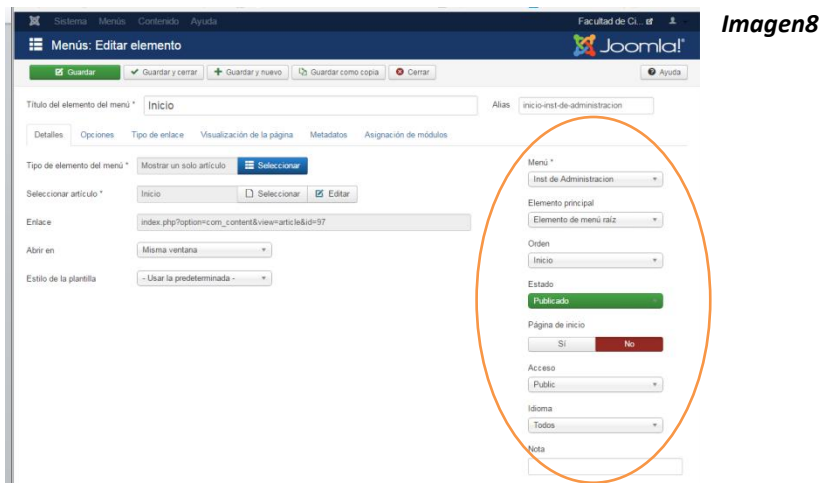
Sistema Menús Contenido Ayuda

Facultad de Ci...

Imagen8

Menús: Editar elemento

Joomla!

Guardar
Guardar y cerrar
Guardar y nuevo
Guardar como copia
Cerrar
Ayuda

Título del elemento del menú *
Inicio
Alias
inicio-inst-de-administracion

Detalles
Opciones
Tipo de enlace
Visualización de la página
Metadatos
Asignación de módulos

Tipo de elemento del menú *
Mostrar un solo artículo
Seleccionar

Seleccionar artículo *
Inicio
Seleccionar
Editar

Enlace
index.php?option=com_content&view=article&id=97

Abrir en
Misma ventana

Estilo de la plantilla
- Usar la predeterminada -

Menú *
Inst de Administracion

Elemento principal
Elemento de menú raíz

Orden
Inicio

Estado
Publicado

Página de inicio
Sí
No

Acceso
Public

Idioma
Todos

Nota